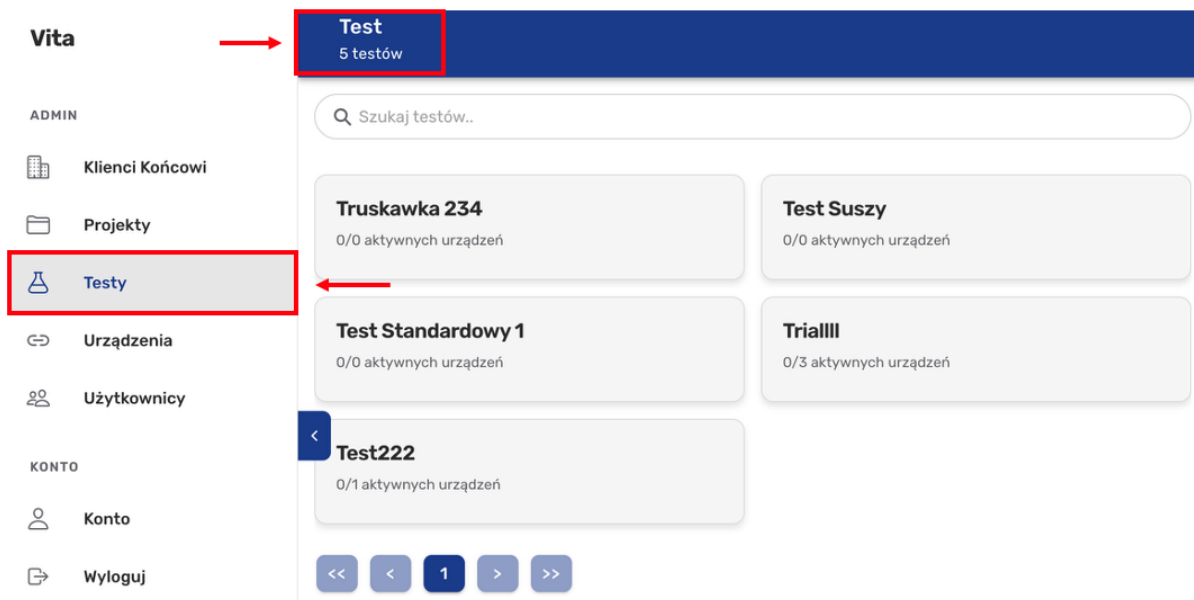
Vita

ADMIN

Klienci Końcowi

Projekty

Testy

Urządzenia

Użytkownicy

KONTO

Konto

Wyloguj

Test
5 testów

Szukaj testów..

Truskawka 234
0/0 aktywnych urządzeń

Test Suszy
0/0 aktywnych urządzeń

Test Standardowy 1
0/0 aktywnych urządzeń

Triallll
0/3 aktywnych urządzeń

Test222
0/1 aktywnych urządzeń

<< < 1 > >>